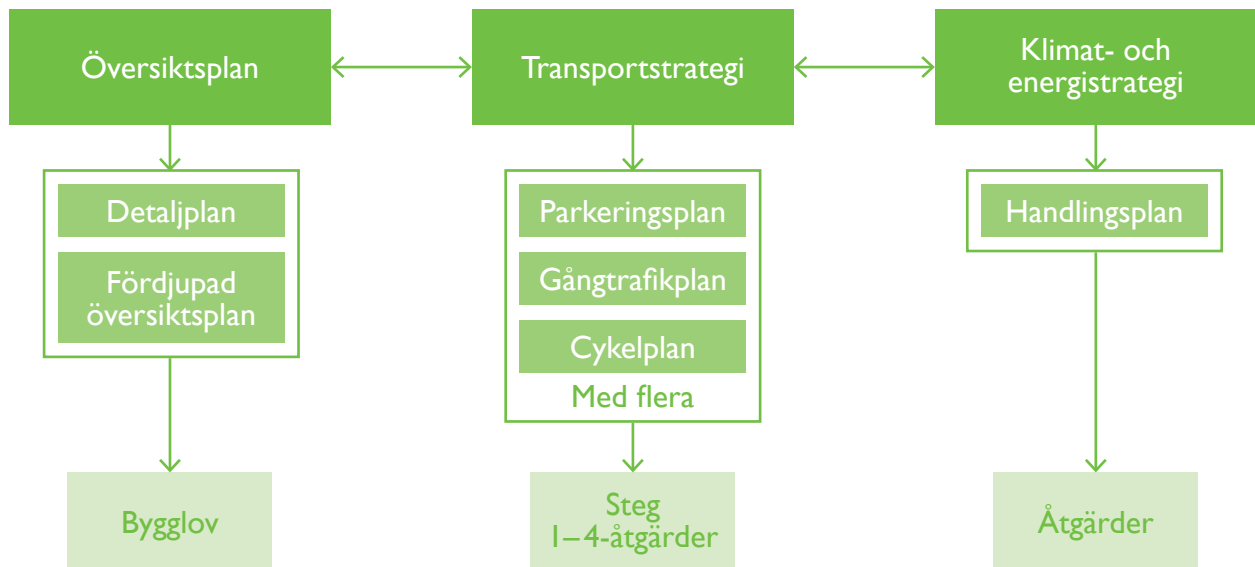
Översiktsplan

Transportstrategi

Klimat- och energistrategi

Detaljplan

Fördjupad översiktsplan

Parkeringsplan

Gångtrafikplan

Cykelplan

Med flera

Handlingsplan

Bygglov

Steg 1–4-åtgärder

Åtgärder